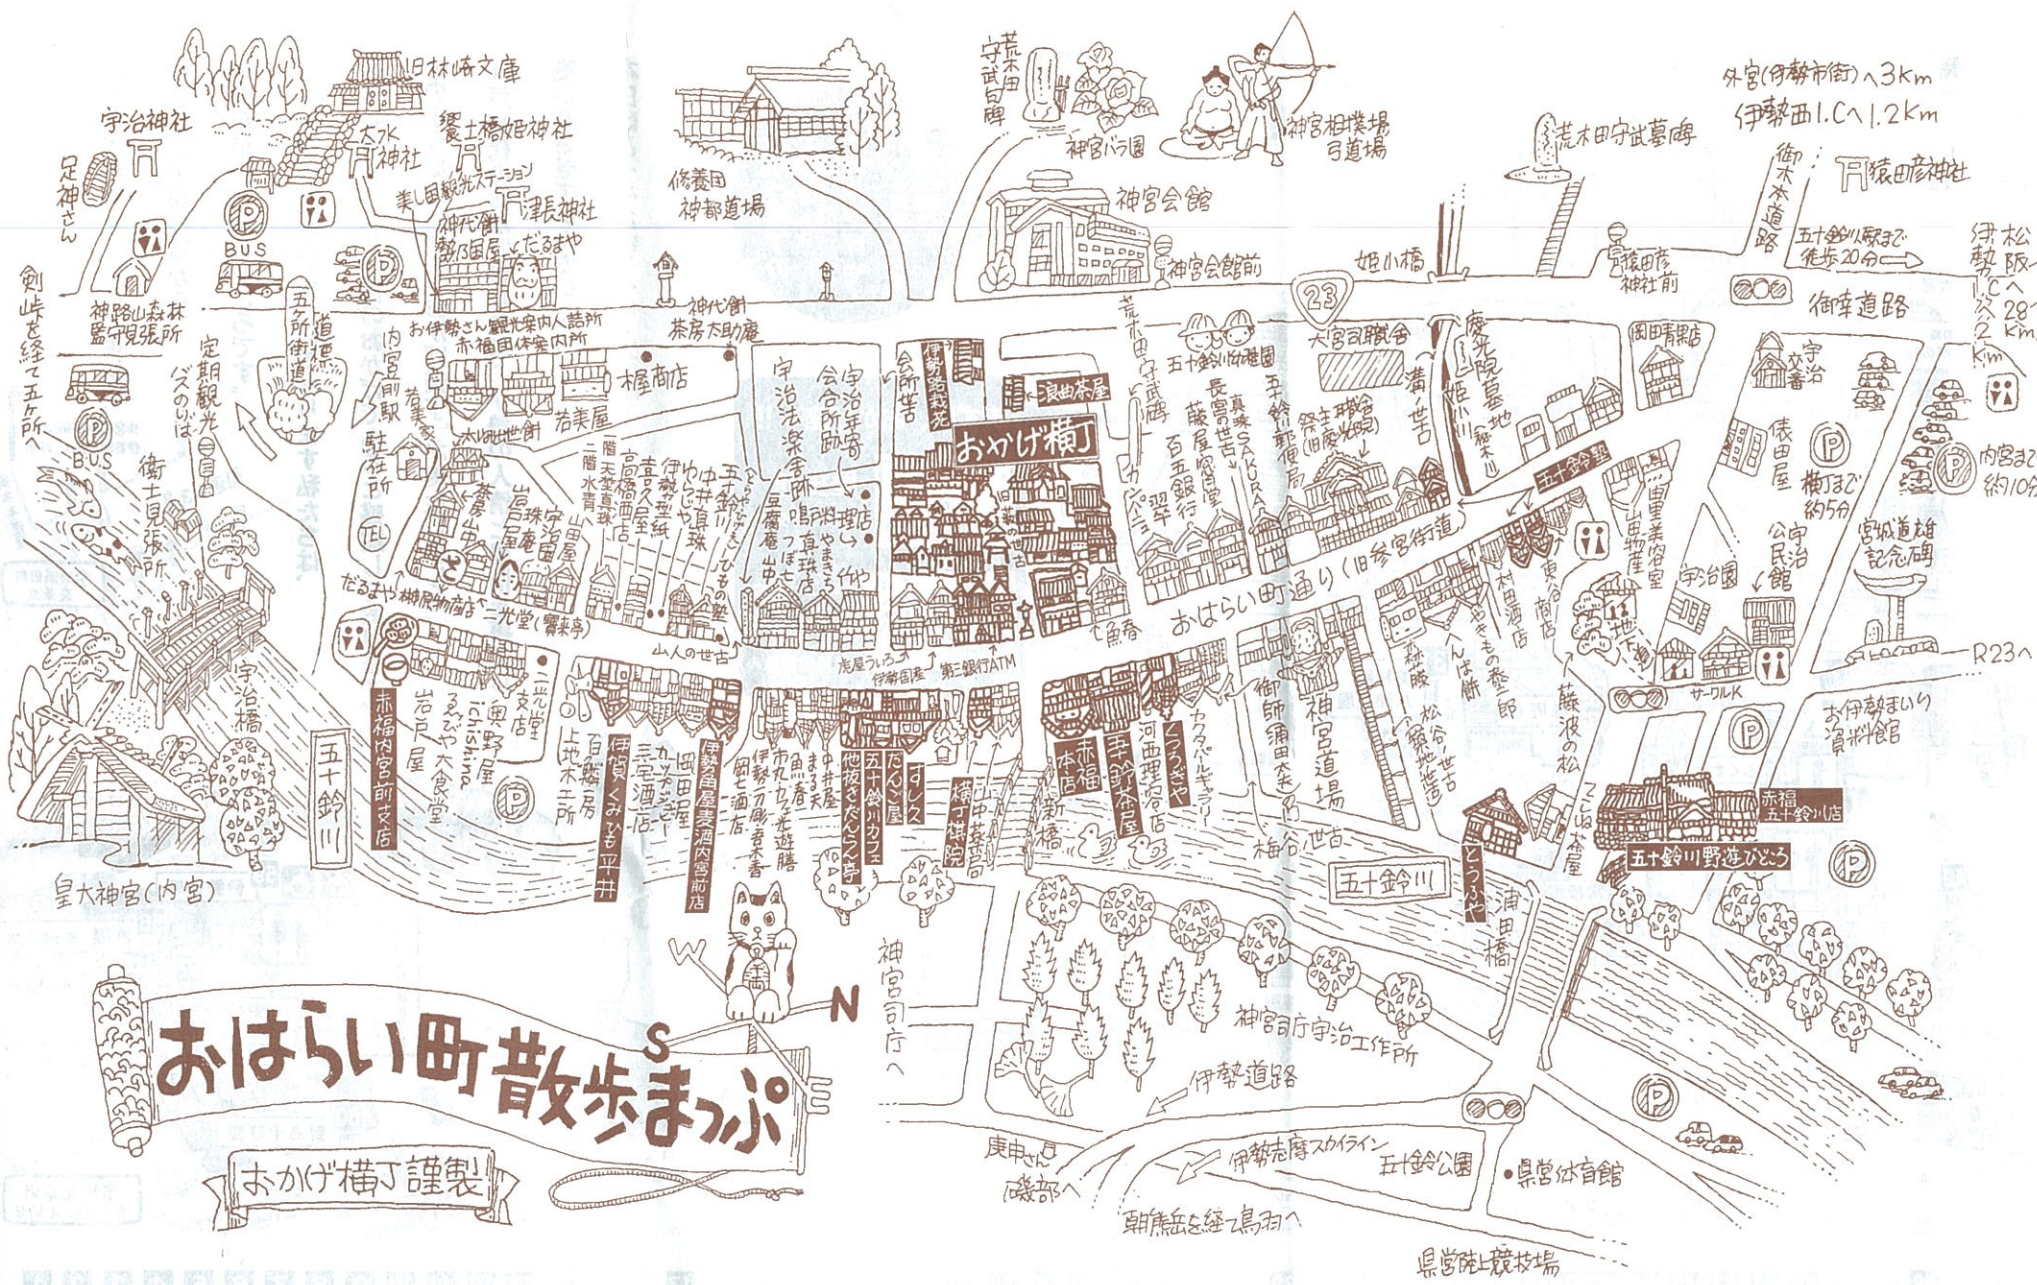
旧林崎文庫
荒木田守武句碑
神宮相撲場
弓道場
外宮(伊勢市街)へ3Km
伊勢西I.Cへ1.2Km
宇治神社
足神さん
大水神社
饗土橋姫神社
楽し国観光ステーション
津長神社
神代餅
勢乃国屋
だるまや
修養団
神都道場
神宮バラ園
神宮会館
神宮会館前
荒木田守武墓碑
猿田彦神社
御木本道路
五十鈴川駅まで徒歩20分
伊勢I.Cへ2km
松阪へ28km
BUS
神路山森林監守見張所
剣峠を経て五ヶ所へ
五ヶ所街道
道標
定期観光バスのりば
内宮前駅
お伊勢さん観光案内人詰所
赤福団体案内所
神代餅 茶房大助庵
姫小橋
23
大宮司職舎
五十鈴川幼稚園
廃光院墓地
岡田青果店
宇治交番
若美屋
梶商店
宇治法楽舎
会合所跡
宇治年寄
会所吉
伊勢路名産
浪曲茶屋
おかげ横丁
荒木田守武
長官の世古
藤屋窓月堂
百五銀行
真珠SAKURA
翠
五十鈴川郵便局
祭主職舎(旧慶光院)
満世古
姫小川
五十鈴茶屋
俵田屋
公民館
宇治
宮城道雄記念碑
宇治園
山口誓子
内宮まで約10分
横丁まで約5分
駐在所
TEL
BUS
衛士見張所
大和屋世古
岩戸屋
岩戸屋珠
宇治屋
山田屋
二階天青
高橋商店
喜久屋紙
伊勢やまと真珠
五十鈴中井真珠
呈蔵庵
鳴門屋
料理店やまや
すし
ひもの塾
くつはら
だるまや
神宮物産
二光堂(饗来亭)
山人の世古
魚春
おはらい町通り(旧参宮街道)
村田酒店
やきもの森二郎
東台商店
いせ地下
藤波の松
松谷の世古
虎屋ういろう
伊勢古道
第三銀行ATM
サークルK
R23へ
お伊勢まいり資料館
宇治橋
赤福内宮前支店
五十鈴川
奥野屋
おかげ大食堂
二光堂支店
上地木工所
伊賀くみひも平井
三宅酒店
岡田屋
伊勢角屋麦酒内宮前店
伊勢万内宮店
岡田酒店
市丸カフェ
まる天
魚春
すし久
他抜さんだんご亭
五十鈴川カフェ
だんご屋
すし
横丁棋院
新橋
赤福本店
五十鈴茶屋
河西理容店
くつろぎや
カワセミギャラリー
御師蒲田家
神宮道場
梅谷世古
赤福五十鈴川店
五十鈴川野遊びどころ
とうふや
浦田橋
てこね茶屋
神宮司庁へ
神宮司庁宇治工作所
皇大神宮(内宮)
W
N
S
おはらい町散歩まっぷ
おかげ横丁謹製
伊勢道路
庚申さん
磯部へ
伊勢志摩スカイライン
五十鈴公園
県営体育館
朝熊岳を経て鳥羽へ
県営陸上競技場